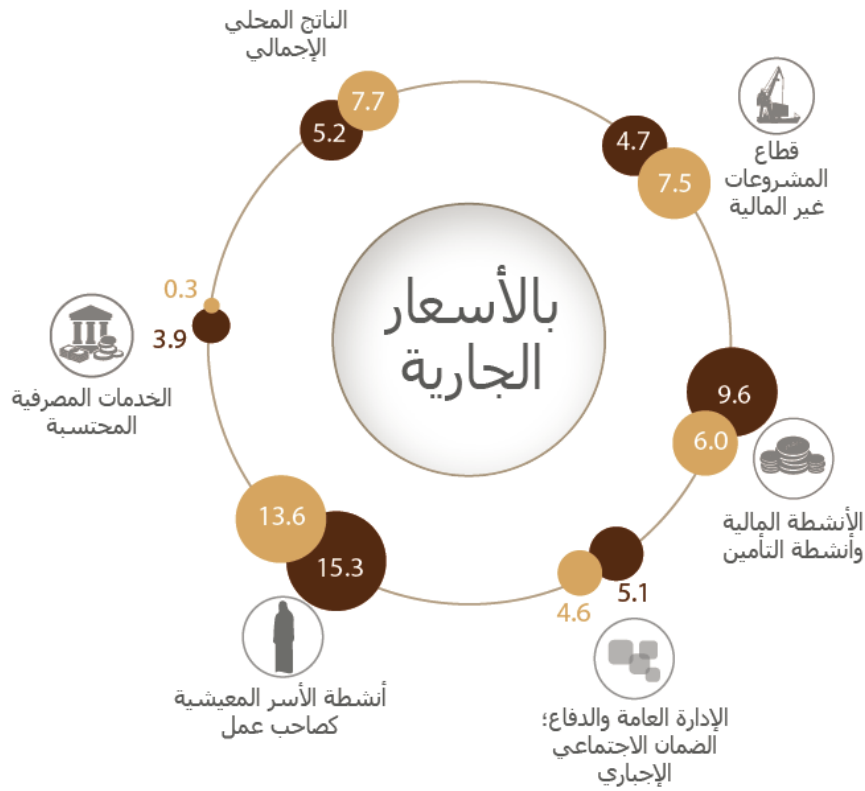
الناتج المحلي الإجمالي
7.7
5.2

4.7
7.5
قطاع المشروعات غير المالية

0.3
3.9
الخدمات المصرفية المحتسبة

بالأسعار الجارية

9.6
6.0
الأنشطة المالية وأنشطة التأمين

13.6
15.3
أنشطة الأسر المعيشية كصاحب عمل

5.1
4.6
الإدارة العامة والدفاع؛ الضمان الاجتماعي الإجباري